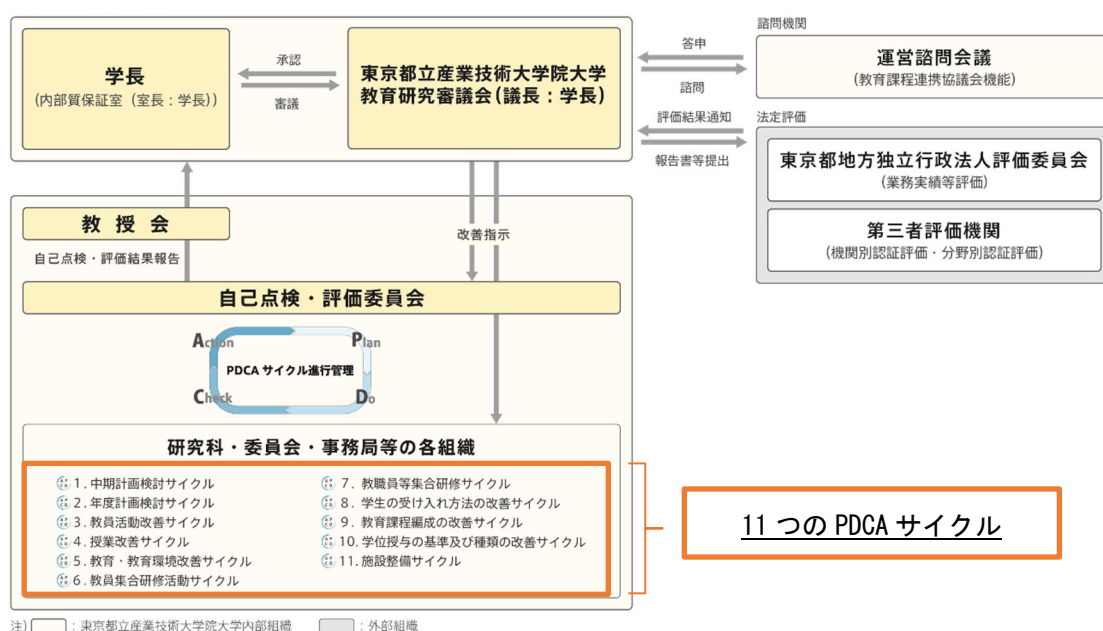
学長
(内部質保証室(室長:学長))

承認

審議

東京都立産業技術大学院大学
教育研究審議会(議長:学長)

答申

諮問

諮問機関

運営諮問会議
(教育課程連携協議会機能)

評価結果通知

報告書等提出

法定評価

東京都地方独立行政法人評価委員会
(業務実績等評価)

第三者評価機関
(機関別認証評価・分野別認証評価)

教授会

自己点検・評価結果報告

改善指示

自己点検・評価委員会

Action

Plan

PDCA サイクル進行管理

Check

Do

研究科・委員会・事務局等の各組織

1. 中期計画検討サイクル
2. 年度計画検討サイクル
3. 教員活動改善サイクル
4. 授業改善サイクル
5. 教育・教育環境改善サイクル
6. 教員集合研修活動サイクル
7. 教職員等集合研修サイクル
8. 学生の受け入れ方法の改善サイクル
9. 教育課程編成の改善サイクル
10. 学位授与の基準及び種類の改善サイクル
11. 施設整備サイクル

11 つの PDCA サイクル

注) : 東京都立産業技術大学院大学内部組織 : 外部組織